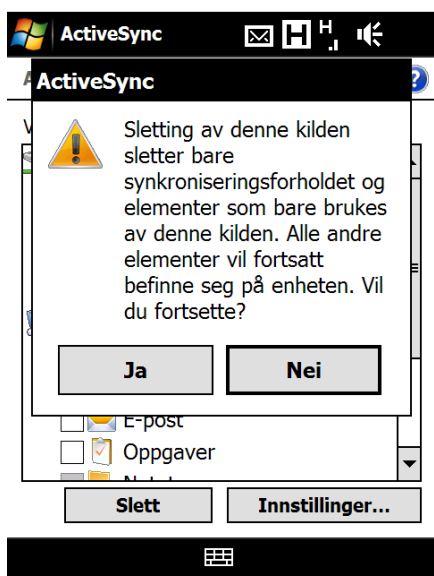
ActiveSync

ActiveSync

Sletting av denne kilden sletter bare synkroniseringsforholdet og elementer som bare brukes av denne kilden. Alle andre elementer vil fortsatt befinne seg på enheten. Vil du fortsette?

Ja

Nei

E-post

Oppgaver

Slett

Innstillinger...